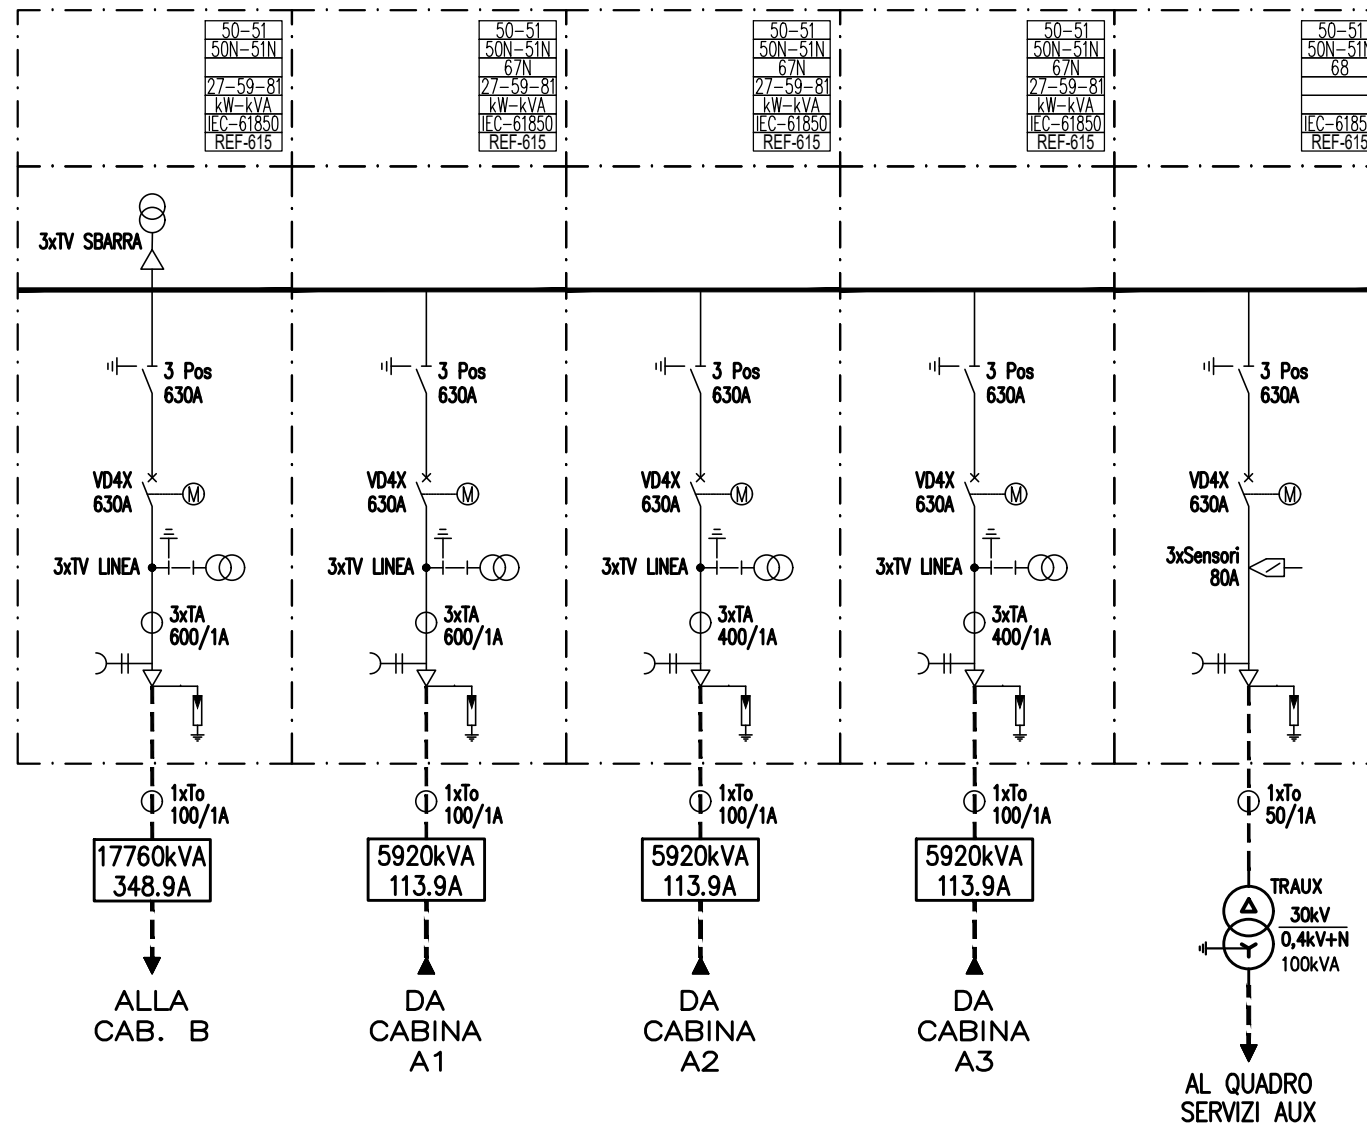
50-51
50N-51N
27-59-81
kW-kVA
IEC-61850
REF-615

50-51
50N-51N
67N
27-59-81
kW-kVA
IEC-61850
REF-615

50-51
50N-51N
67N
27-59-81
kW-kVA
IEC-61850
REF-615

50-51
50N-51N
67N
27-59-81
kW-kVA
IEC-61850
REF-615

50-51
50N-51N
68
IEC-6185
REF-615

3xTV SBARRA

3 Pos
630A
VD4X
630A
3xTV LINEA
3xTA
600/1A
1xTo
100/1A
17760kVA
348.9A
ALLA
CAB. B

3 Pos
630A
VD4X
630A
3xTV LINEA
3xTA
600/1A
1xTo
100/1A
5920kVA
113.9A
DA
CABINA
A1

3 Pos
630A
VD4X
630A
3xTV LINEA
3xTA
400/1A
1xTo
100/1A
5920kVA
113.9A
DA
CABINA
A2

3 Pos
630A
VD4X
630A
3xTV LINEA
3xTA
400/1A
1xTo
100/1A
5920kVA
113.9A
DA
CABINA
A3

3 Pos
630A
VD4X
630A
3xSensori
80A
1xTo
50/1A
TRAUX
$\frac{30kV}{0,4kV+N}$
100kVA
AL QUADRO
SERVIZI AUX